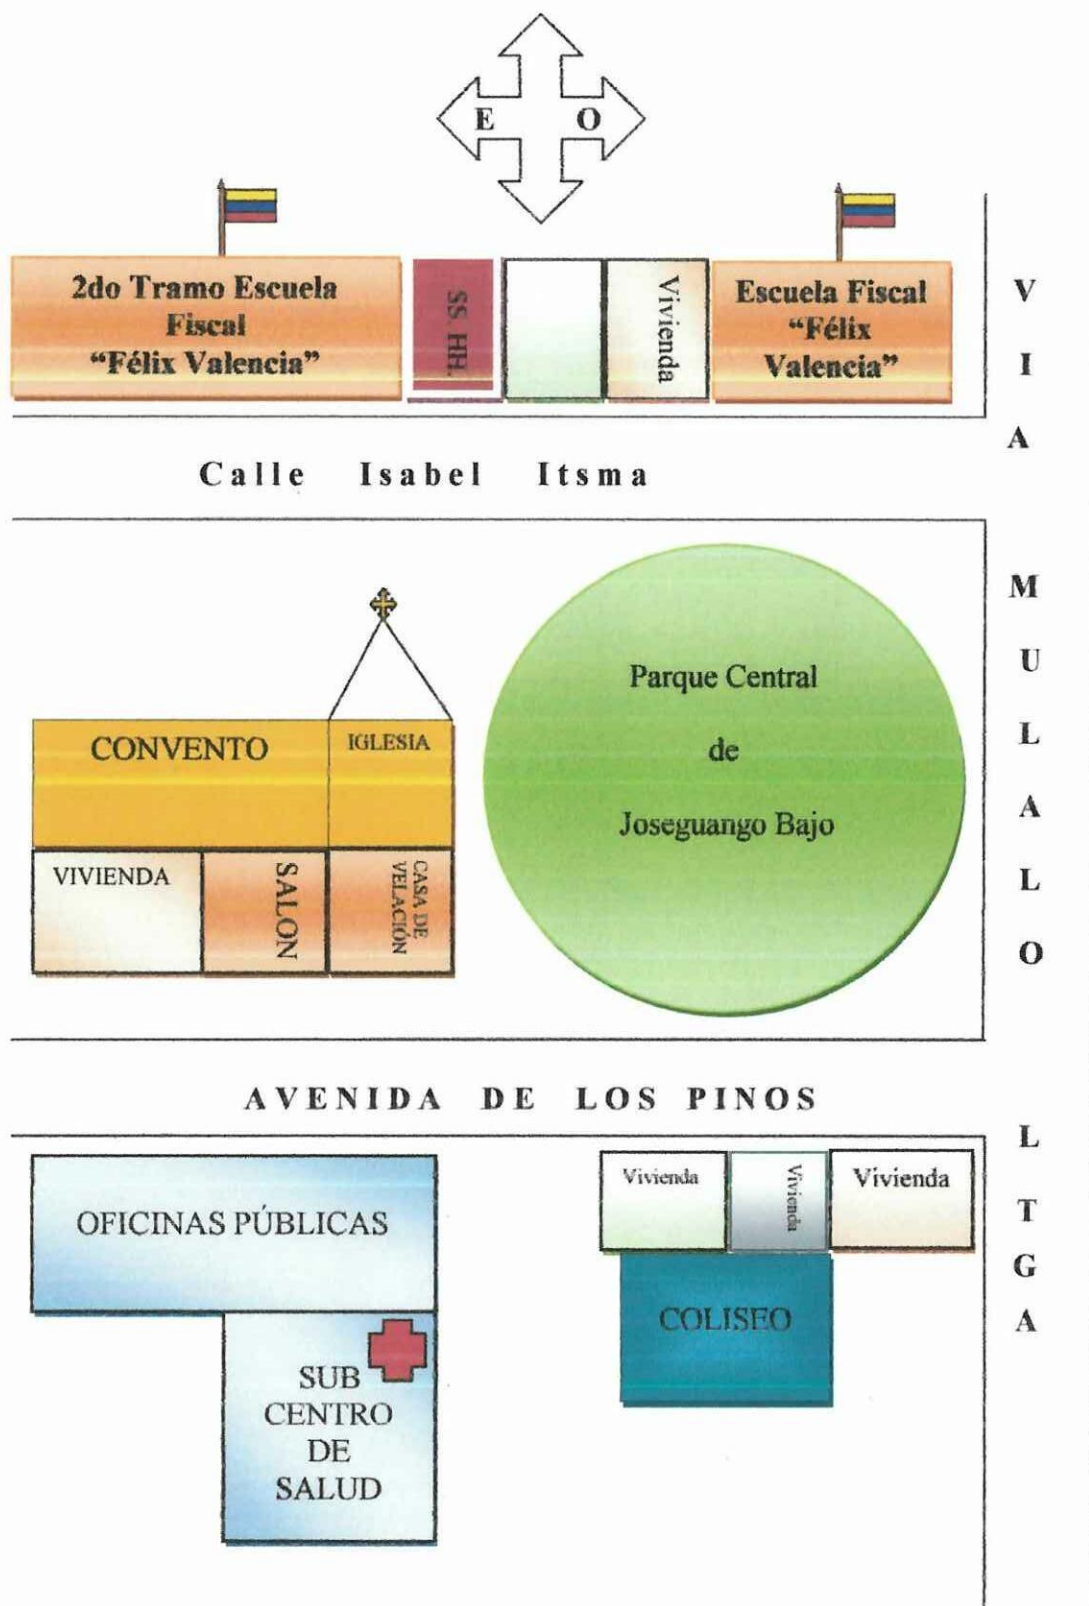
E O

2do Tramo Escuela Fiscal "Félix Valencia"

SS HH.

Vivienda

Escuela Fiscal "Félix Valencia"

V I A

Calle Isabel Itsma

M U L A L O

CONVENTO

IGLESIA

VIVIENDA

SALON

CASA DE VELACION

Parque Central de Joseguango Bajo

AVENIDA DE LOS PINOS

L T G A

OFICINAS PÚBLICAS

SUB CENTRO DE SALUD

Vivienda

Vivienda

Vivienda

COLISEO